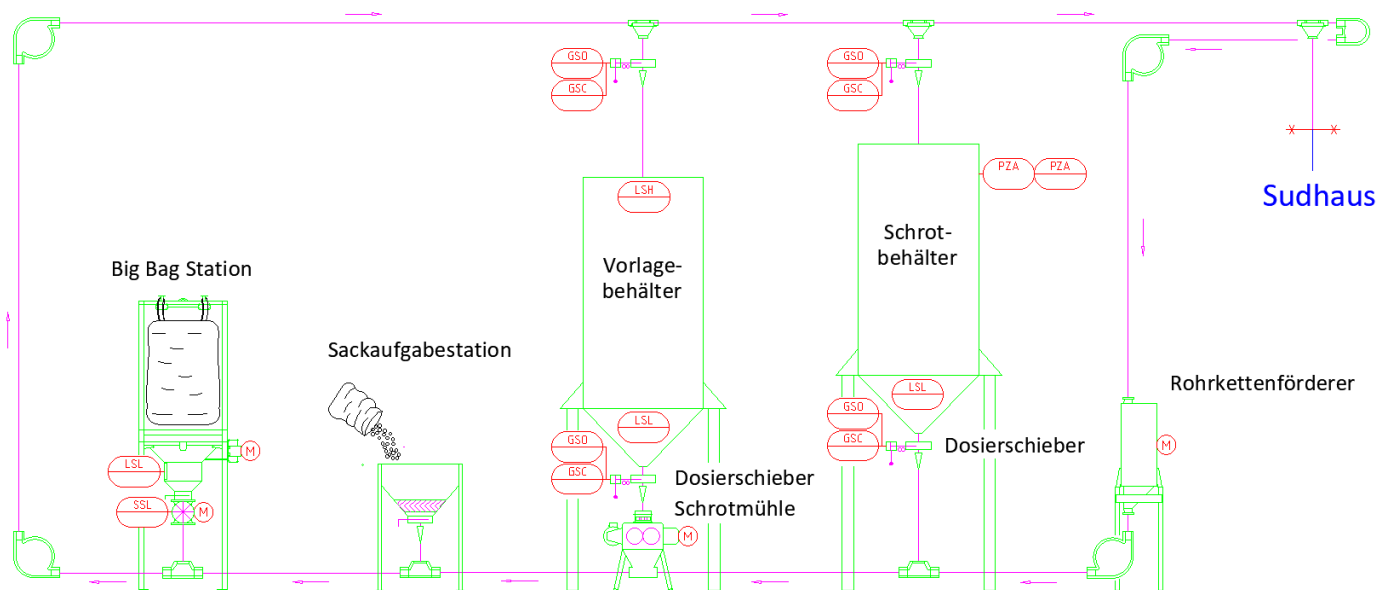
GSO
GSC
GSO
GSC
Sudhaus
PZA
PZA
LSH
Schrotbehälter
Vorlagebehälter
Big Bag Station
Sackaufgabestation
LSL
Rohrkettenförderer
LSL
GSO
GSC
M
Dosierschieber
GSO
GSC
Dosierschieber
Schrotmühle
LSL
M
SSL
M
M